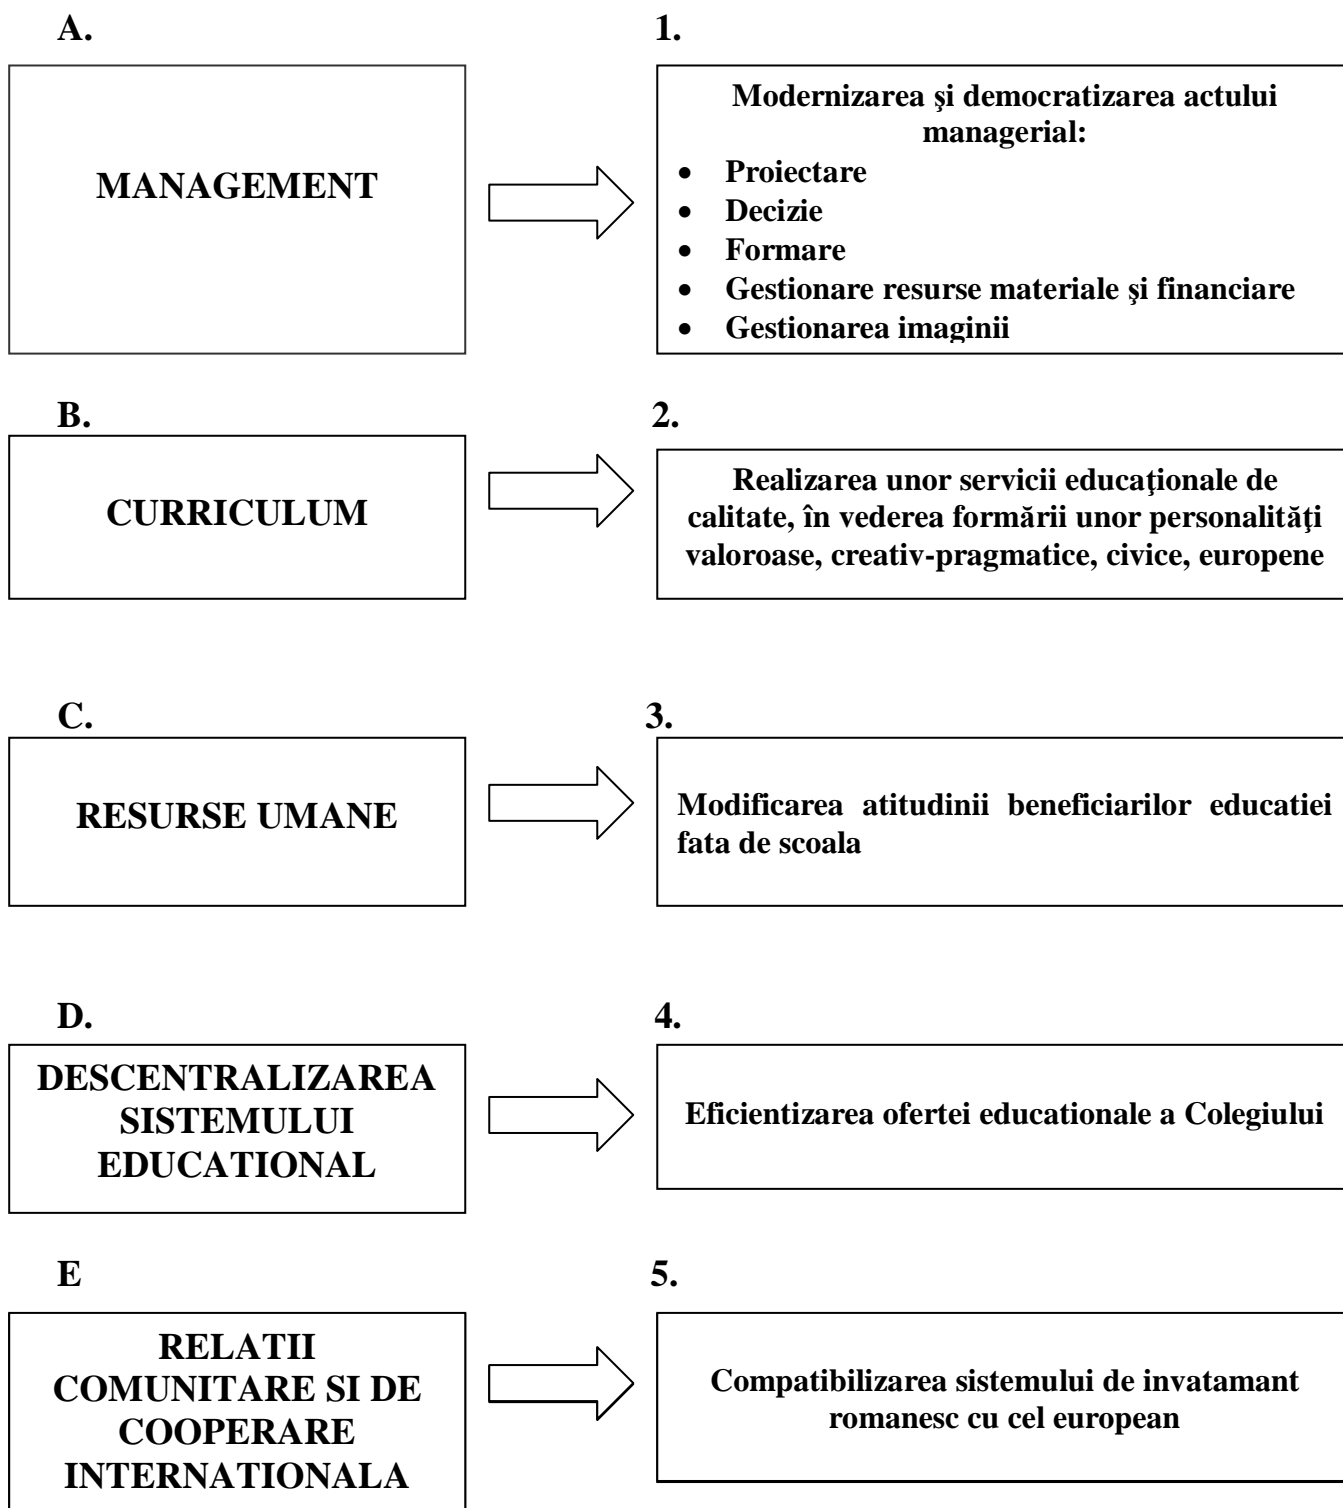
A.

MANAGEMENT

1.

Modernizarea şi democratizarea actului managerial:

- Proiectare
- Decizie
- Formare
- Gestionare resurse materiale şi financiare
- Gestionarea imaginii

B.

CURRICULUM

2.

Realizarea unor servicii educaţionale de calitate, în vederea formării unor personalităţi valoroase, creativ-pragmatice, civice, europene

C.

RESURSE UMANE

3.

Modificarea atitudinii beneficiarilor educatiei fata de scoala

D.

DESCENTRALIZAREA SISTEMULUI EDUCATIONAL

4.

Eficientizarea ofertei educationale a Colegiului

E

RELATII COMUNITARE SI DE COOPERARE INTERNATIONALA

5.

Compatibilizarea sistemului de invatamant romanesc cu cel european